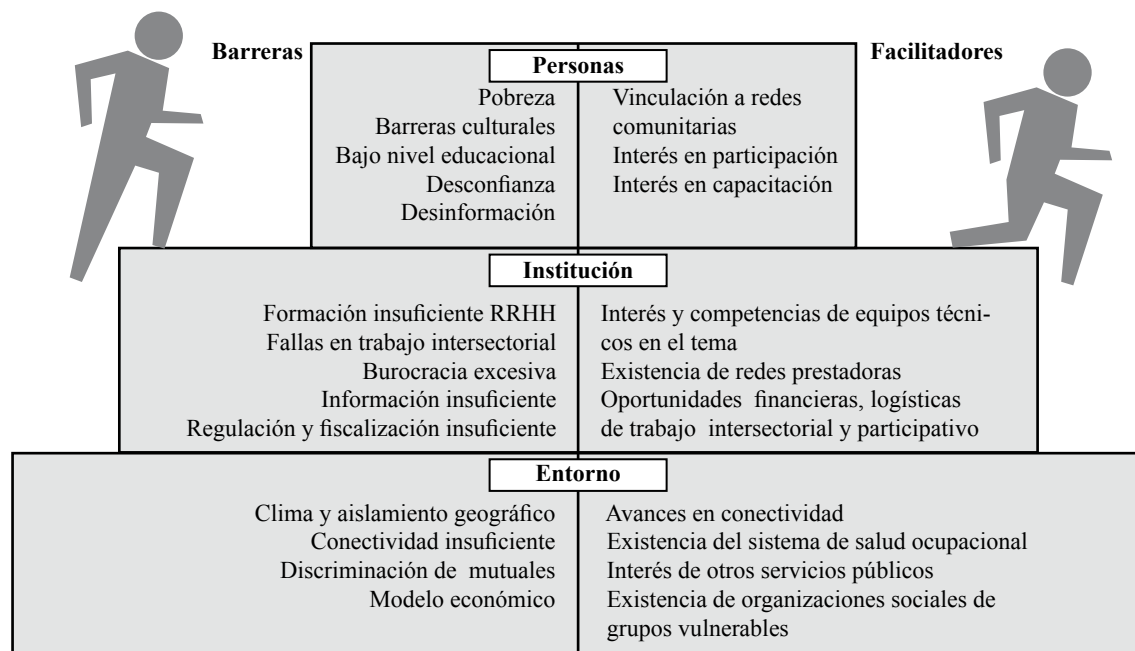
Barreras

Facilitadores

Personas

Pobreza
Barreras culturales
Bajo nivel educacional
Desconfianza
Desinformación

Vinculación a redes comunitarias
Interés en participación
Interés en capacitación

Institución

Formación insuficiente RRHH
Fallas en trabajo intersectorial
Burocracia excesiva
Información insuficiente
Regulación y fiscalización insuficiente

Interés y competencias de equipos técnicos en el tema
Existencia de redes prestadoras
Oportunidades financieras, logísticas de trabajo intersectorial y participativo

Entorno

Clima y aislamiento geográfico
Conectividad insuficiente
Discriminación de mutuales
Modelo económico

Avances en conectividad
Existencia del sistema de salud ocupacional
Interés de otros servicios públicos
Existencia de organizaciones sociales de grupos vulnerables